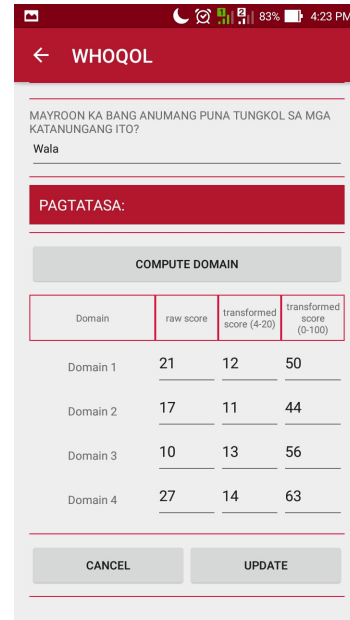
83% 4:23 PM

WHOQOL

MAYROON KA BANG ANUMANG PUNA TUNGKOL SA MGA KATANUNGANG ITO?

Wala

PAGTATASA:

COMPUTE DOMAIN

| Domain | raw score | transformed score (4-20) | transformed score (0-100) |
|---|---|---|---|
| Domain 1 | 21 | 12 | 50 |
| Domain 2 | 17 | 11 | 44 |
| Domain 3 | 10 | 13 | 56 |
| Domain 4 | 27 | 14 | 63 |

CANCEL

UPDATE